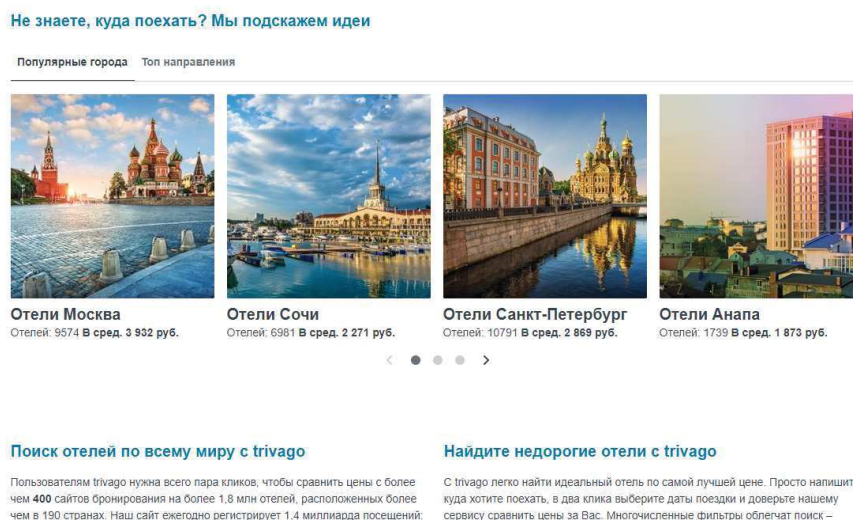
Не знаете, куда поехать? Мы подскажем идеи

Популярные города Топ направления

Отели Москва
Отелей: 9574 В сред. 3 932 руб.

Отели Сочи
Отелей: 6981 В сред. 2 271 руб.

Отели Санкт-Петербург
Отелей: 10791 В сред. 2 869 руб.

Отели Анапа
Отелей: 1739 В сред. 1 873 руб.

Поиск отелей по всему миру с trivago

Пользователям trivago нужна всего пара кликов, чтобы сравнить цены с более чем 400 сайтов бронирования на более 1,8 млн отелей, расположенных более чем в 190 странах. Наш сайт ежегодно регистрирует 1,4 миллиарда посещений;

Найдите недорогие отели с trivago

С trivago легко найти идеальный отель по самой лучшей цене. Просто напишит куда хотите поехать, в два клика выберите даты поездки и доверьте нашему сервису сравнить цены за Вас. Многочисленные фильтры облегчат поиск –